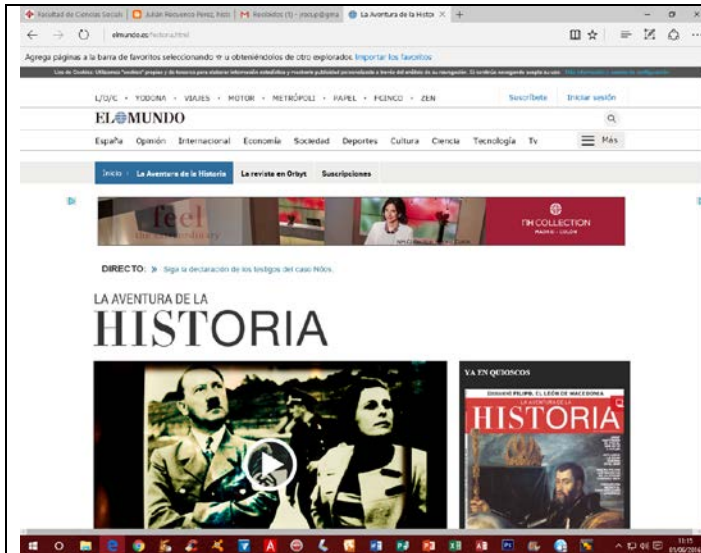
Facultad de Ciencias Sociales | Julián Rienavera Pérez, Ráin | M Recibidos (1) - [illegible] | La Aventura de la Histo ×

elmundo.es/historia.html

Agrega páginas a la barra de favoritos seleccionando ☆ u obteniéndolos de otro explorador. Importar los favoritos

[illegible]

L'O/C · YODONA · VIAJES · MOTOR · METRÓPOLI · PAPEL · ECINCO · ZEN  Suscríbete  Iniciar sesión

EL MUNDO

España  Opinión  Internacional  Economía  Sociedad  Deportes  Cultura  Ciencia  Tecnología  Tv  Más

Inicio | La Aventura de la Historia  La revista en Orbyt  Suscripciones

feel the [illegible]  NH COLLECTION MADRID · COLÓN

DIRECTO: » Siga la declaración de los testigos del caso Nóos.

LA AVENTURA DE LA
HISTORIA

YA EN QUIOSCOS

LA AVENTURA DE LA
HISTORIA

11:15
05/06/2016